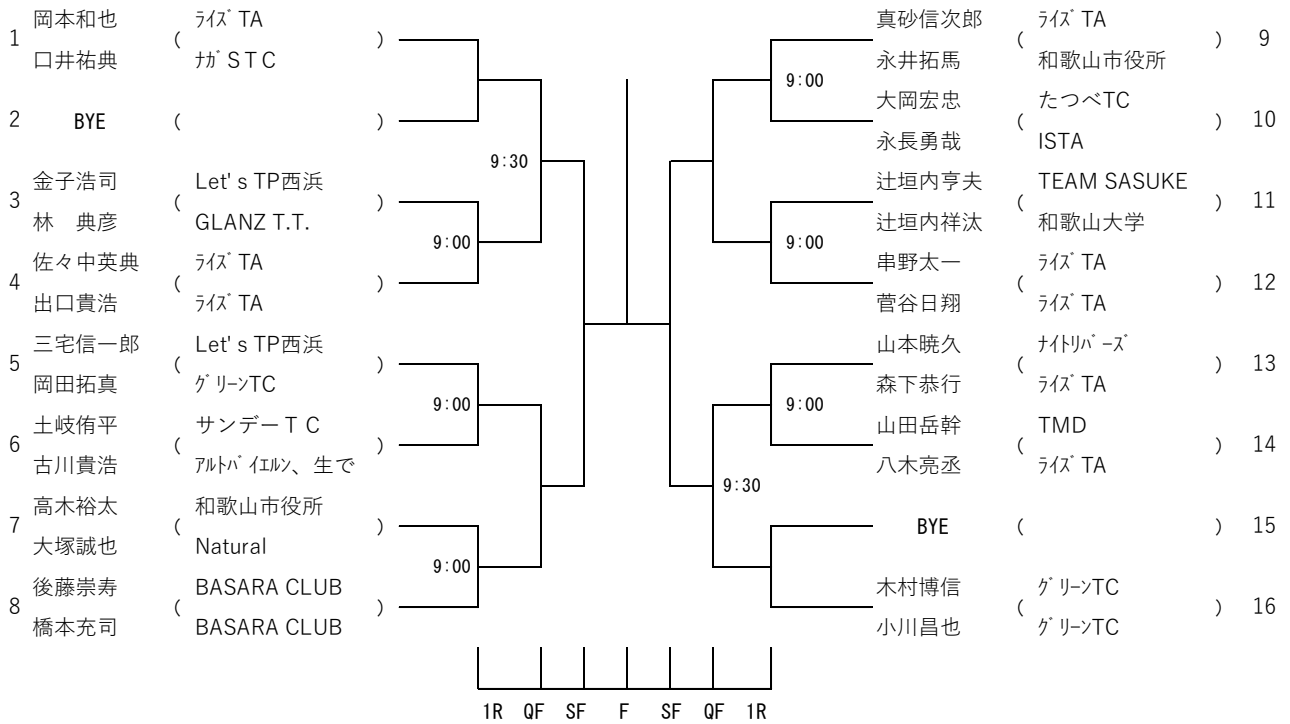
1 岡本和也 ﾗｲｽﾞTA
口井祐典 ﾅｶﾞSTC ( )

2 BYE ( )

3 金子浩司 Let' s TP西浜
林 典彦 GLANZ T.T. ( )

4 佐々中英典 ﾗｲｽﾞTA
出口貴浩 ﾗｲｽﾞTA ( )

5 三宅信一郎 Let' s TP西浜
岡田拓真 ｸﾞﾘｰﾝTC ( )

6 土岐侑平 サンデーＴＣ
古川貴浩 ｱﾙﾄﾊﾞｲｴﾙﾝ、生で ( )

7 高木裕太 和歌山市役所
大塚誠也 Natural ( )

8 後藤崇寿 BASARA CLUB
橋本充司 BASARA CLUB ( )

9:30
9:00
9:00
9:00

真砂信次郎 ﾗｲｽﾞTA
永井拓馬 和歌山市役所 ( ) 9

大岡宏忠 たつべTC
永長勇哉 ISTA ( ) 10

辻垣内亨夫 TEAM SASUKE
辻垣内祥汰 和歌山大学 ( ) 11

串野太一 ﾗｲｽﾞTA
菅谷日翔 ﾗｲｽﾞTA ( ) 12

山本暁久 ﾅｲﾄﾘﾊﾞｰｽﾞ
森下恭行 ﾗｲｽﾞTA ( ) 13

山田岳幹 TMD
八木亮丞 ﾗｲｽﾞTA ( ) 14

BYE ( ) 15

木村博信 ｸﾞﾘｰﾝTC
小川昌也 ｸﾞﾘｰﾝTC ( ) 16

9:00
9:00
9:00
9:30

1R QF SF F SF QF 1R